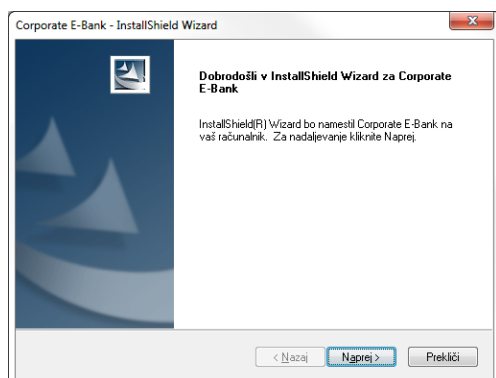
Corporate E-Bank - InstallShield Wizard

Dobrodošli v InstallShield Wizard za Corporate E-Bank

InstallShield(R) Wizard bo namestil Corporate E-Bank na vaš računalnik. Za nadaljevanje kliknite Naprej.

< Nazaj

Naprej >

Prekliči